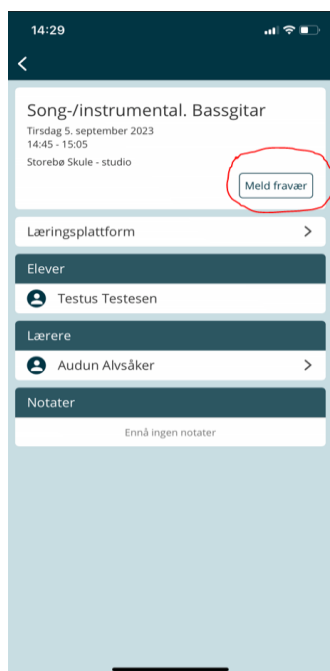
14:29

<

Song-/instrumental. Bassgitar
Tirsdag 5. september 2023
14:45 - 15:05
Storebø Skule - studio

Meld fravær

Læringsplattform >

Elever

Testus Testesen

Lærere

Audun Alvsåker >

Notater

Ennå ingen notater